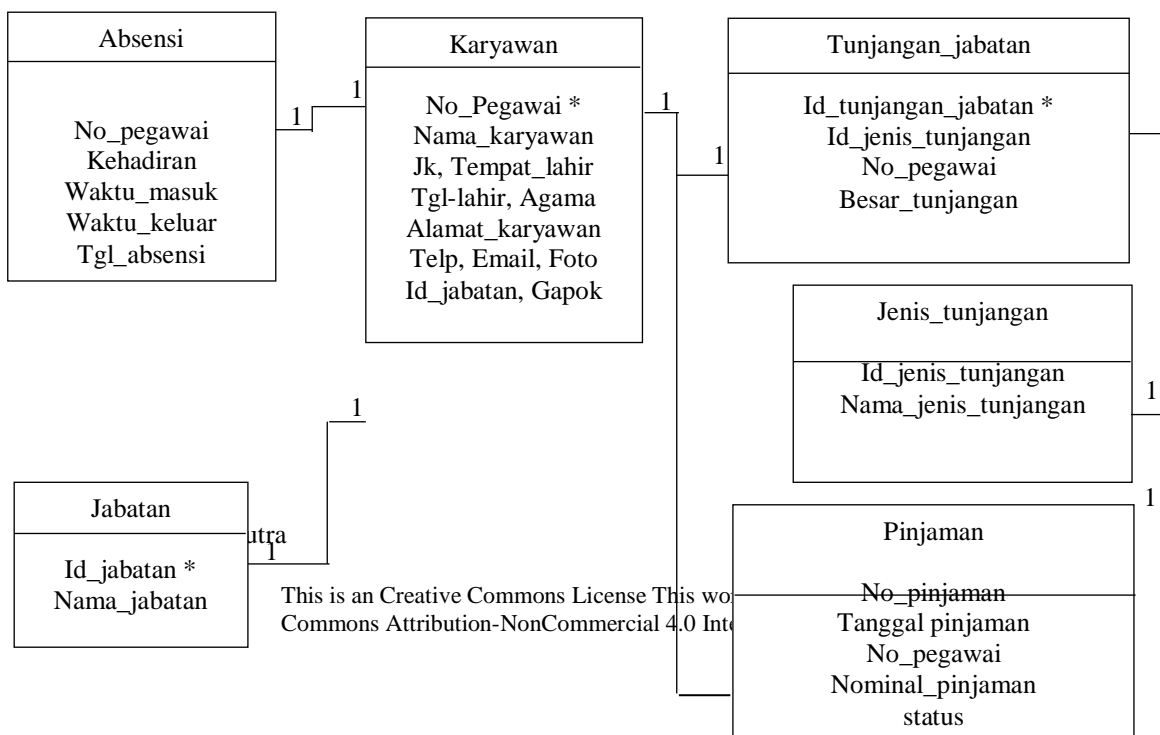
Absensi

No_pegawai
Kehadiran
Waktu_masuk
Waktu_keluar
Tgl_absensi

1

1

Karyawan

No_Pegawai *
Nama_karyawan
Jk, Tempat_lahir
Tgl-lahir, Agama
Alamat_karyawan
Telp, Email, Foto
Id_jabatan, Gapok

1

1

Tunjangan_jabatan

Id_tunjangan_jabatan *
Id_jenis_tunjangan
No_pegawai
Besar_tunjangan

Jenis_tunjangan

Id_jenis_tunjangan
Nama_jenis_tunjangan

1

1

1

Jabatan

utra

1

Id_jabatan *
Nama_jabatan

This is an Creative Commons License This wo
Commons Attribution-NonCommercial 4.0 Inte

Pinjaman

No_pinjaman
Tanggal pinjaman
No_pegawai
Nominal_pinjaman
status